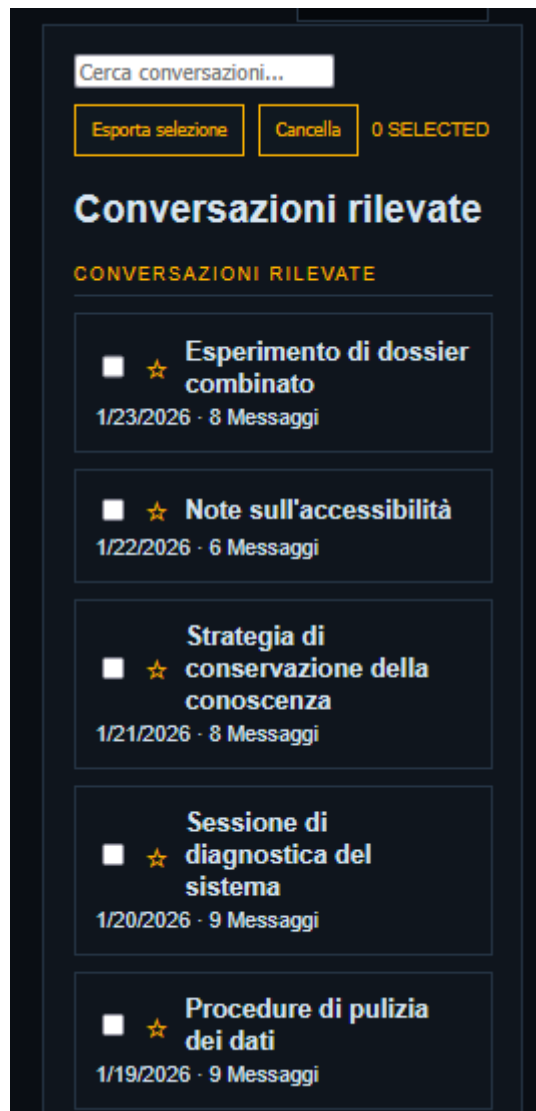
Cerca conversazioni...

Esporta selezione

Cancella

0 SELECTED

Conversazioni rilevate

CONVERSAZIONI RILEVATE

☆ Esperimento di dossier combinato
1/23/2026 · 8 Messaggi

☆ Note sull'accessibilità
1/22/2026 · 6 Messaggi

☆ Strategia di conservazione della conoscenza
1/21/2026 · 8 Messaggi

☆ Sessione di diagnostica del sistema
1/20/2026 · 9 Messaggi

☆ Procedure di pulizia dei dati
1/19/2026 · 9 Messaggi